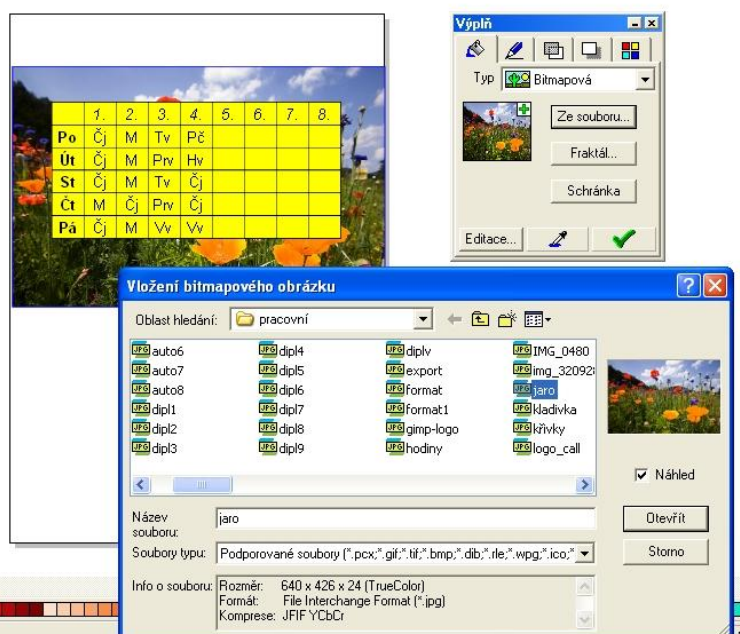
|  | 1. | 2. | 3. | 4. | 5. | 6. | 7. | 8. |
|---|---|---|---|---|---|---|---|---|
| Po | Čj | M | Tv | Pč |  |  |  |  |
| Út | Čj | M | Prv | Hv |  |  |  |  |
| St | Čj | M | Tv | Čj |  |  |  |  |
| Čt | M | Čj | Prv | Čj |  |  |  |  |
| Pá | Čj | M | Vv | Vv |  |  |  |  |

Výplň

Typ Bitmapová

Ze souboru...

Fraktál...

Schránka

Editace...

Vložení bitmapového obrázku

Oblast hledání: pracovní

auto6
auto7
auto8
dipl1
dipl2
dipl3
dipl4
dipl5
dipl6
dipl7
dipl8
dipl9
diplv
export
format
format1
gimp-logo
hodiny
IMG_0480
img_32092
jaro
kladivka
křivky
logo_call

Náhled

Název souboru: jaro

Otevřít

Soubory typu: Podporované soubory (*.pcx;*.gif;*.tif;*.bmp;*.dib;*.rle;*.wpg;*.ico;*

Storno

Info o souboru: Rozměr: 640 x 426 x 24 (TrueColor)
Formát: File Interchange Format (*.jpg)
Komprese: JFIF YCbCr